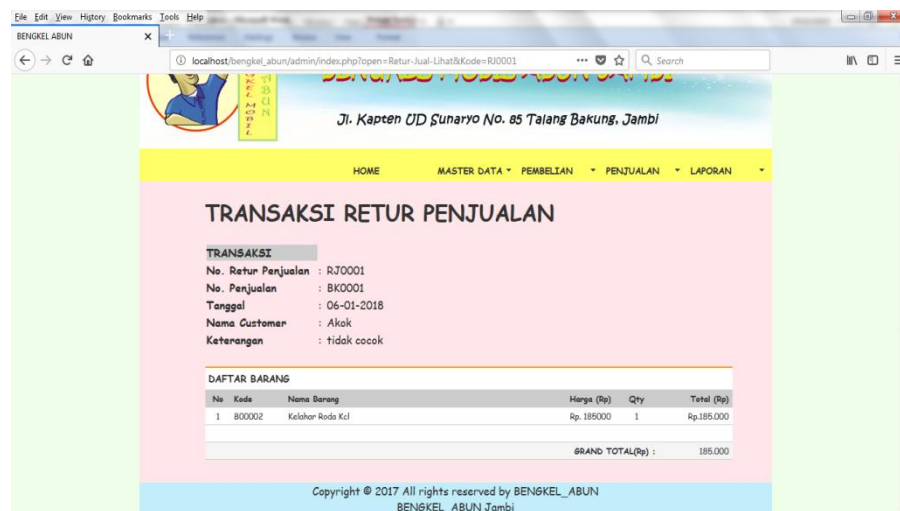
File Edit View History Bookmarks Tools Help

BENGKEL ABUN

localhost/bengkel_abun/admin/index.php?open=Retur-Jual-Lihat&Kode=RJ0001

Search

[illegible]

Jl. Kapten UD Sunaryo No. 85 Talang Bakung, Jambi

HOME MASTER DATA PEMBELIAN PENJUALAN LAPORAN

TRANSAKSI RETUR PENJUALAN

TRANSAKSI
No. Retur Penjualan : RJ0001
No. Penjualan : BK0001
Tanggal : 06-01-2018
Nama Customer : Akok
Keterangan : tidak cocok

DAFTAR BARANG

| No | Kode | Nama Barang | Harga (Rp) | Qty | Total (Rp) |
|---|---|---|---|---|---|
| 1 | B00002 | Kelahar Roda Kcl | Rp. 185000 | 1 | Rp.185.000 |
| | | | GRAND TOTAL(Rp) : | | 185.000 |

Copyright © 2017 All rights reserved by BENGKEL_ABUN
BENGKEL_ABUN Jambi